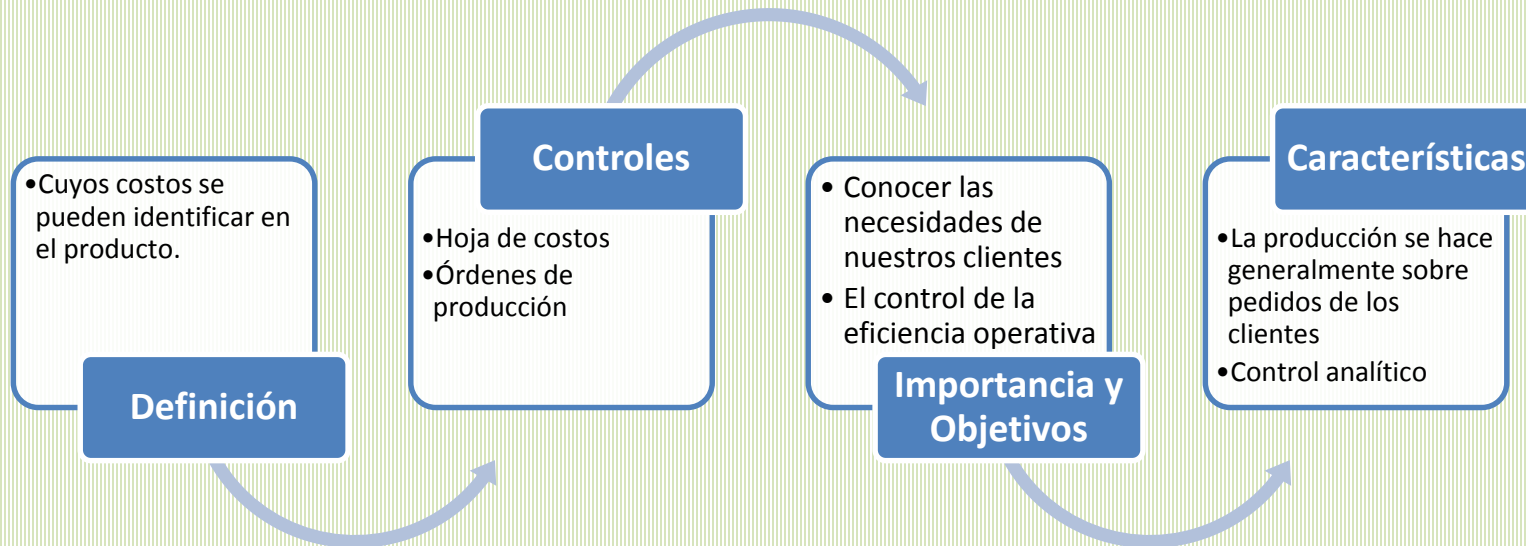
•Cuyos costos se pueden identificar en el producto.

Definición

Controles

•Hoja de costos
•Órdenes de producción

• Conocer las necesidades de nuestros clientes
• El control de la eficiencia operativa

Importancia y Objetivos

Características

•La producción se hace generalmente sobre pedidos de los clientes
•Control analítico